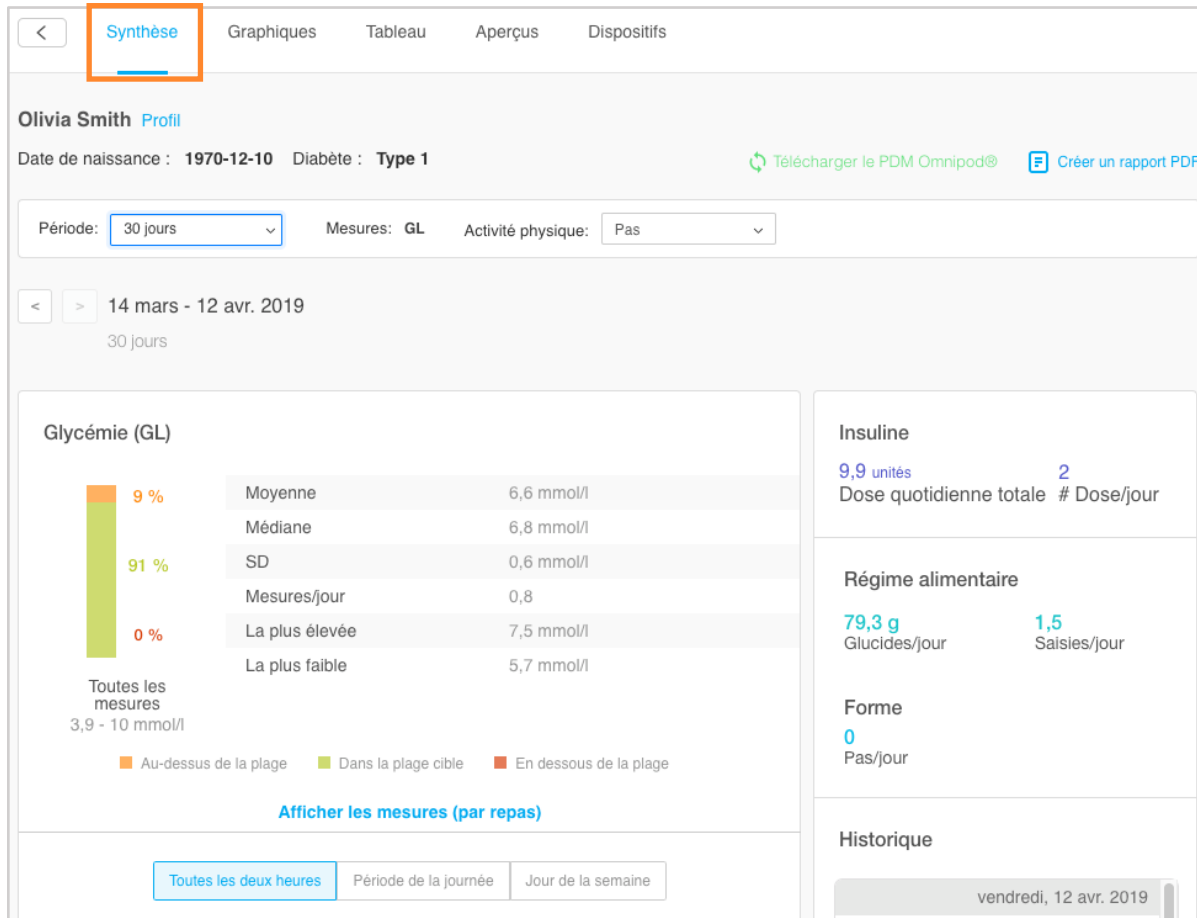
Synthèse Graphiques Tableau Aperçus Dispositifs

Olivia Smith Profil

Date de naissance : 1970-12-10 Diabète : Type 1

Télécharger le PDM Omnipod®

Créer un rapport PDF

Période: 30 jours

Mesures: GL

Activité physique: Pas

14 mars - 12 avr. 2019

30 jours

Glycémie (GL)

9 %

91 %

0 %

Toutes les mesures
3,9 - 10 mmol/l

| Moyenne | 6,6 mmol/l |
|---|---|
| Médiane | 6,8 mmol/l |
| SD | 0,6 mmol/l |
| Mesures/jour | 0,8 |
| La plus élevée | 7,5 mmol/l |
| La plus faible | 5,7 mmol/l |

Au-dessus de la plage Dans la plage cible En dessous de la plage

Afficher les mesures (par repas)

Toutes les deux heures Période de la journée Jour de la semaine

Insuline

9,9 unités
Dose quotidienne totale

2
# Dose/jour

Régime alimentaire

79,3 g
Glucides/jour

1,5
Saisies/jour

Forme

0
Pas/jour

Historique

vendredi, 12 avr. 2019